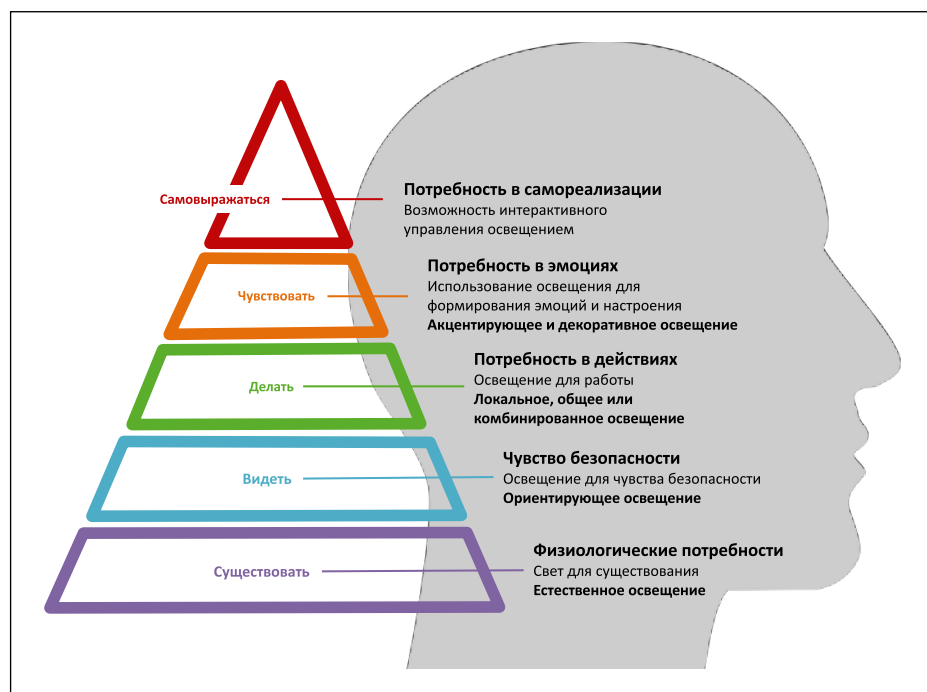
Самовыражаться

Потребность в самореализации
Возможность интерактивного управления освещением

Чувствовать

Потребность в эмоциях
Использование освещения для формирования эмоций и настроения
Акцентирующее и декоративное освещение

Делать

Потребность в действиях
Освещение для работы
Локальное, общее или комбинированное освещение

Видеть

Чувство безопасности
Освещение для чувства безопасности
Ориентирующее освещение

Существовать

Физиологические потребности
Свет для существования
Естественное освещение